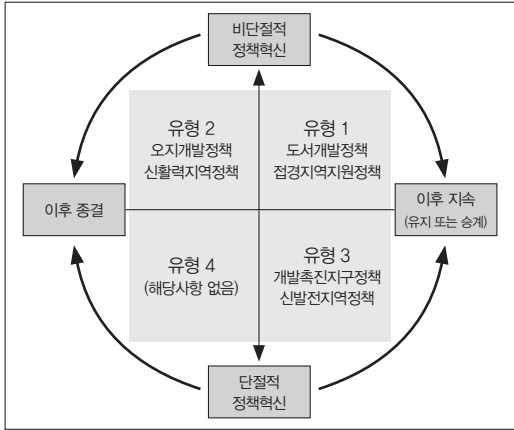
비단절적
정책혁신

유형 2
오지개발정책
신활력지역정책

유형 1
도서개발정책
접경지역지원정책

이후 종결

이후 지속
(유지 또는 승계)

유형 4
(해당사항 없음)

유형 3
개발촉진지구정책
신발전지역정책

단절적
정책혁신